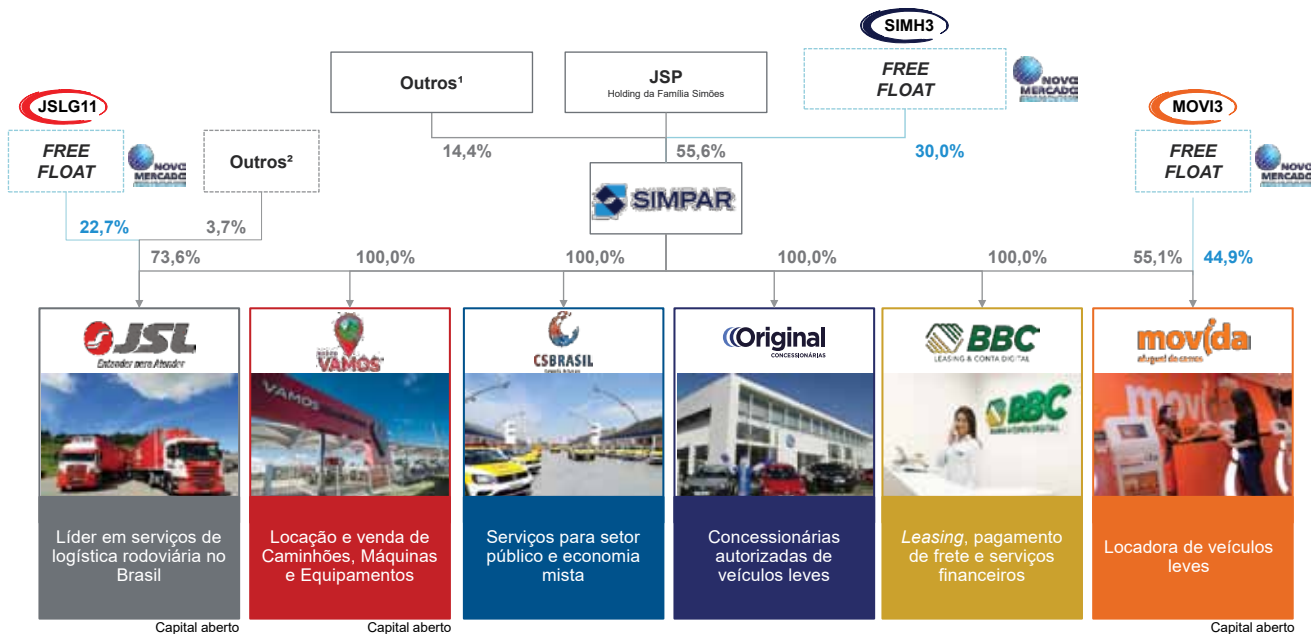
SIMH3

Outros¹

JSP
Holding da Família Simões

FREE FLOAT

NOVO MERCADO

14,4%

55,6%

30,0%

JSLG11

FREE FLOAT

NOVO MERCADO

Outros²

SIMPAR

MOVI3

FREE FLOAT

NOVO MERCADO

22,7%

3,7%

73,6%

100,0%

100,0%

100,0%

100,0%

55,1%

44,9%

JSL
Entender para Atender

VAMOS

CSBRASIL

Original
CONCESSIONÁRIAS

BBC
LEASING & CONTA DIGITAL

movida
aluguel de carros

Líder em serviços de logística rodoviária no Brasil

Locação e venda de Caminhões, Máquinas e Equipamentos

Serviços para setor público e economia mista

Concessionárias autorizadas de veículos leves

Leasing, pagamento de frete e serviços financeiros

Locadora de veículos leves

Capital aberto

Capital aberto

Capital aberto